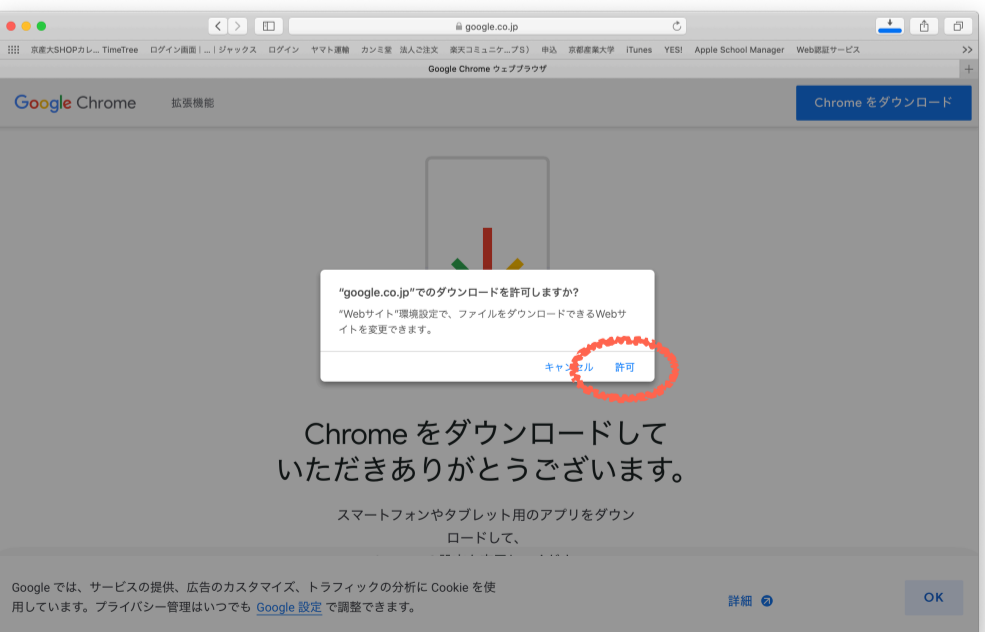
google.co.jp

京産大SHOPカレ... TimeTree　ログイン画面｜...｜ジャックス　ログイン　ヤマト運輸　カンミ堂　法人ご注文　楽天コミュニケ...プS）　申込　京都産業大学　iTunes　YES!　Apple School Manager　Web認証サービス

Google Chrome ウェブブラウザ

Google Chrome　拡張機能　Chrome をダウンロード

"google.co.jp"でのダウンロードを許可しますか?

"Webサイト"環境設定で、ファイルをダウンロードできるWebサイトを変更できます。

キャンセル　許可

Chrome をダウンロードしていただきありがとうございます。

スマートフォンやタブレット用のアプリをダウンロードして、

Google では、サービスの提供、広告のカスタマイズ、トラフィックの分析に Cookie を使用しています。プライバシー管理はいつでも Google 設定 で調整できます。

詳細

OK